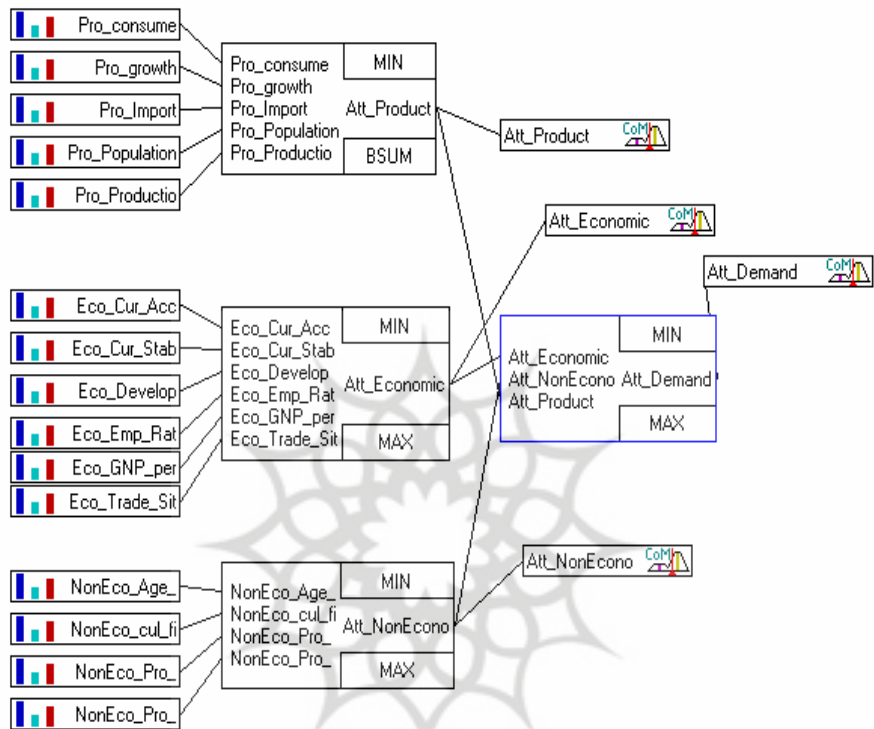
Pro_consume
Pro_growth
Pro_Import
Pro_Population
Pro_Productio

Pro_consume
Pro_growth
Pro_Import
Pro_Population
Pro_Productio
MIN
Att_Product
BSUM

Att_Product CoM

Att_Economic CoM

Att_Demand CoM

Eco_Cur_Acc
Eco_Cur_Stab
Eco_Develop
Eco_Emp_Rat
Eco_GNP_per
Eco_Trade_Sit

Eco_Cur_Acc
Eco_Cur_Stab
Eco_Develop
Eco_Emp_Rat
Eco_GNP_per
Eco_Trade_Sit
MIN
Att_Economic
MAX

Att_Economic
Att_NonEcono
Att_Product
MIN
Att_Demand
MAX

Att_NonEcono CoM

NonEco_Age_
NonEco_cul_fi
NonEco_Pro_
NonEco_Pro_

NonEco_Age_
NonEco_cul_fi
NonEco_Pro_
NonEco_Pro_
MIN
Att_NonEcono
MAX